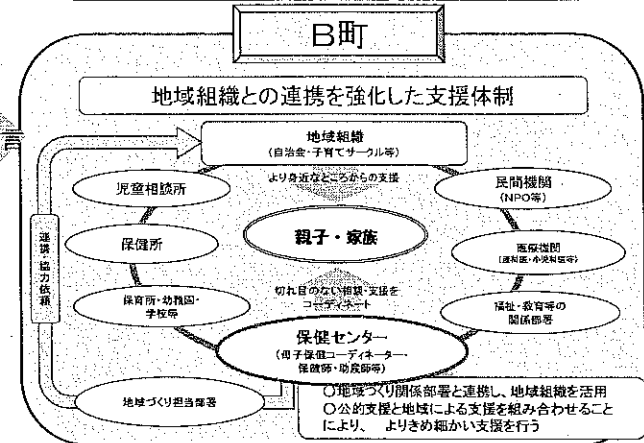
B町

地域組織との連携を強化した支援体制

地域組織
(自治会・子育てサークル等)

より身近なところからの支援

児童相談所

民間機関
(NPO等)

連携・協力依頼

保健所

親子・家族

医療機関
(産科医・小児科医等)

保育所・幼稚園・学校等

切れ目のない相談・支援をコーディネート

福祉・教育等の関係部署

保健センター
(母子保健コーディネーター・保健師・助産師等)

地域づくり担当部署

○地域づくり関係部署と連携し、地域組織を活用
○公的支援と地域による支援を組み合わせることにより、 よりきめ細かい支援を行う